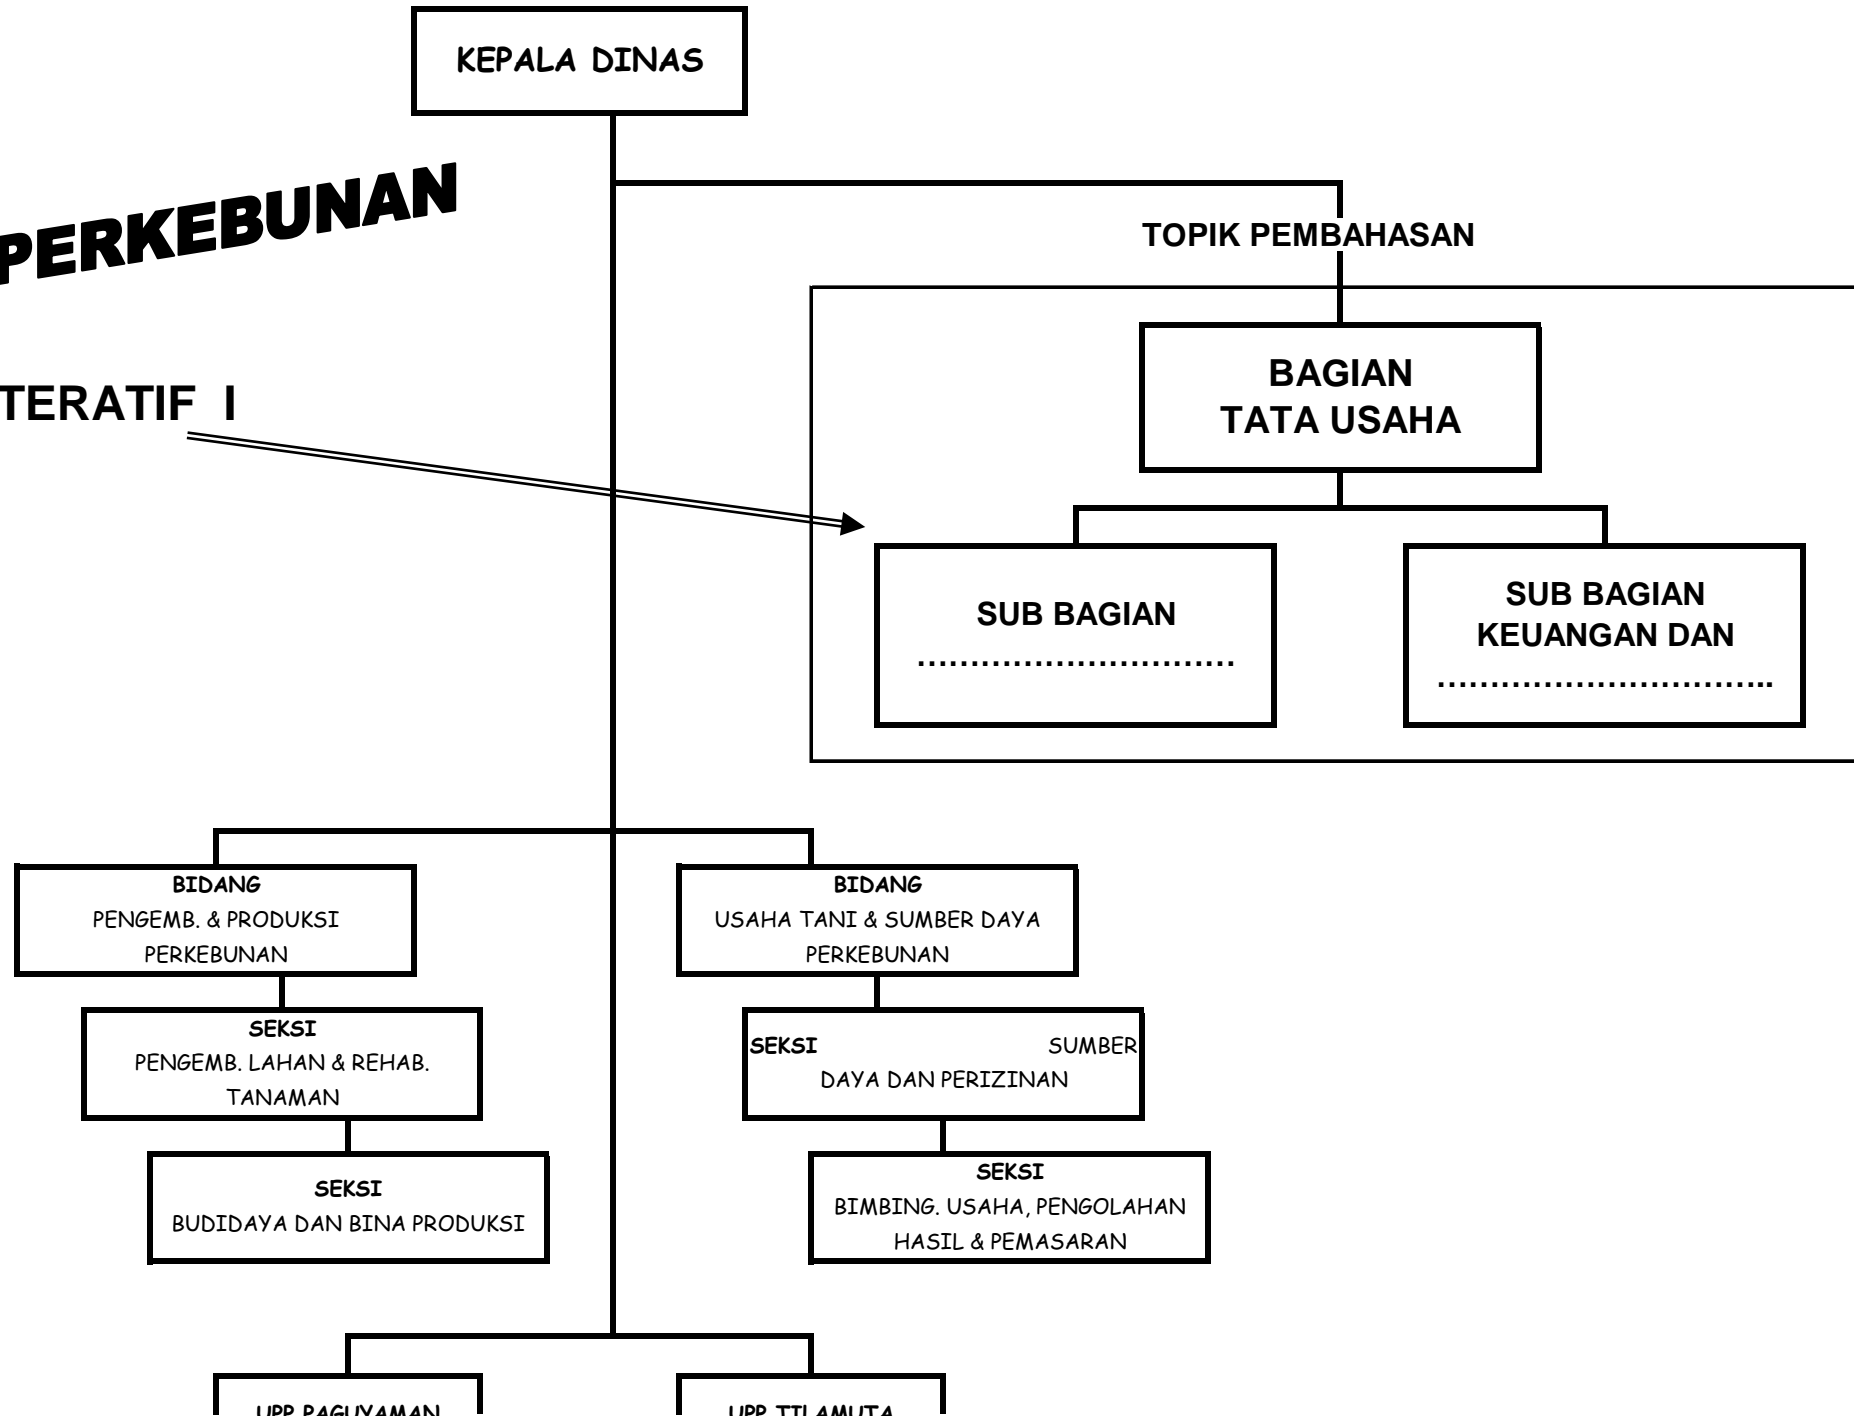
KEPALA DINAS

PERKEBUNAN

TOPIK PEMBAHASAN

TERATIF I

BAGIAN
TATA USAHA

SUB BAGIAN
…………………………

SUB BAGIAN
KEUANGAN DAN
…………………………..

BIDANG
PENGEMB. & PRODUKSI PERKEBUNAN

BIDANG
USAHA TANI & SUMBER DAYA PERKEBUNAN

SEKSI
PENGEMB. LAHAN & REHAB. TANAMAN

SEKSI SUMBER DAYA DAN PERIZINAN

SEKSI
BUDIDAYA DAN BINA PRODUKSI

SEKSI
BIMBING. USAHA, PENGOLAHAN HASIL & PEMASARAN

UPP PAGUYAMAN

UPP TILAMUTA